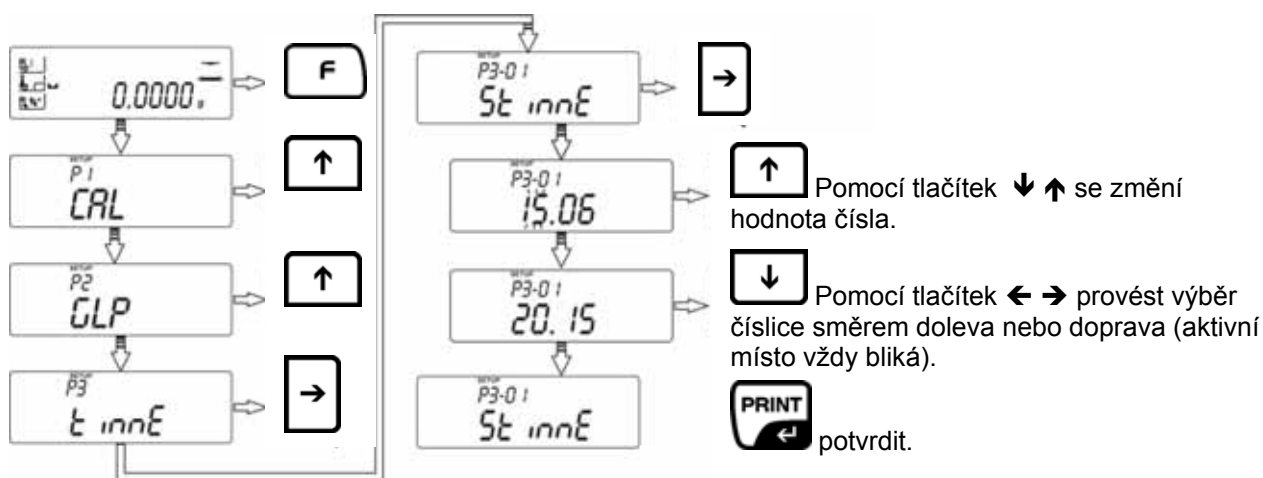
0.0000

F

SETUP P1
CAL

↑

SETUP P2
GLP

↑

SETUP P3
t innE

→

SETUP P3-01
St innE

→

SETUP P3-01
15.06

↑ Pomocí tlačítek ↓ ↑ se změní hodnota čísla.

SETUP P3-01
20. 15

↓ Pomocí tlačítek ← → provést výběr číslice směrem doleva nebo doprava (aktivní místo vždy bliká).

SETUP P3-01
St innE

PRINT potvrdit.